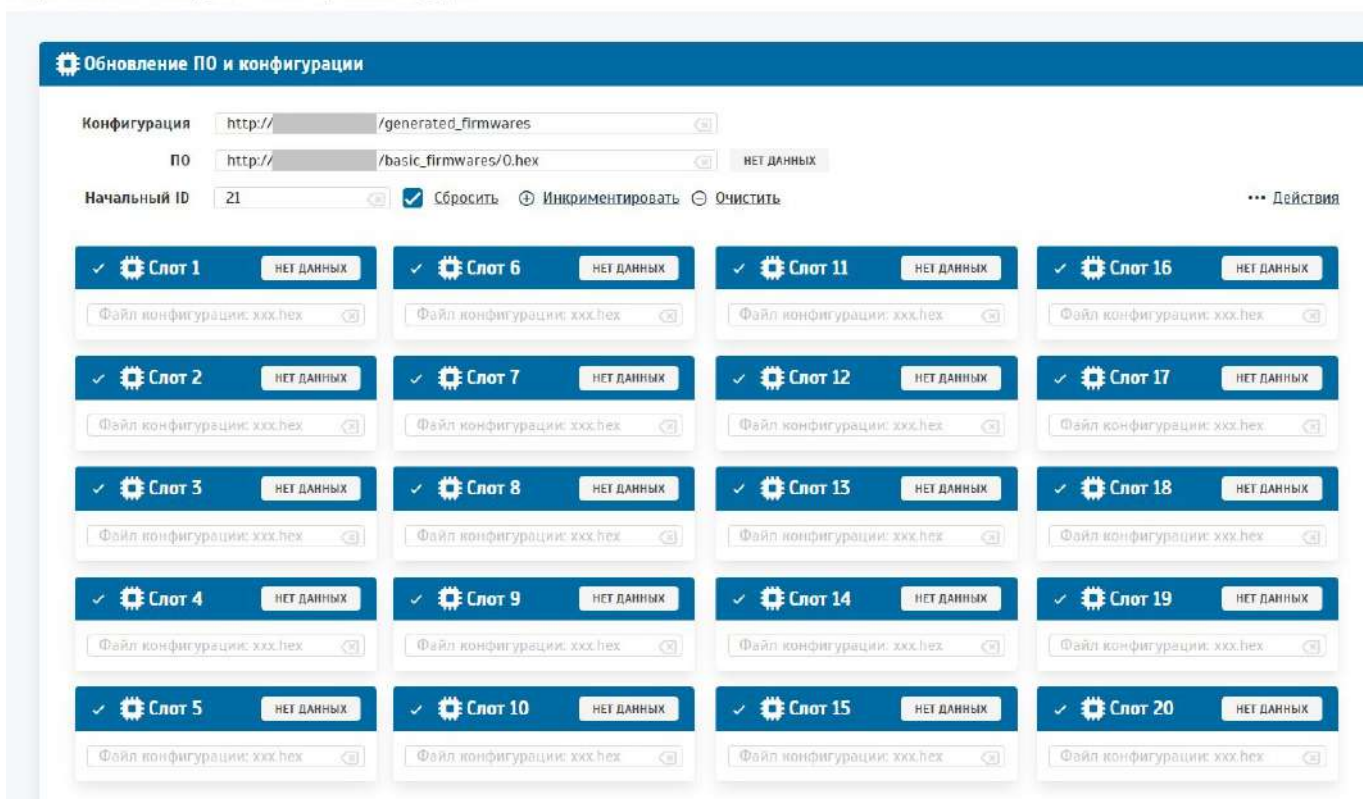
Обновление ПО и конфигурации

Конфигурация http:// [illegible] /generated_firmwares

ПО http:// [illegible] /basic_firmwares/0.hex НЕТ ДАННЫХ

Начальный ID 21 Сбросить Инкрементировать Очистить ··· Действия

Слот 1 НЕТ ДАННЫХ
Файл конфигурации: xxx.hex

Слот 6 НЕТ ДАННЫХ
Файл конфигурации: xxx.hex

Слот 11 НЕТ ДАННЫХ
Файл конфигурации: xxx.hex

Слот 16 НЕТ ДАННЫХ
Файл конфигурации: xxx.hex

Слот 2 НЕТ ДАННЫХ
Файл конфигурации: xxx.hex

Слот 7 НЕТ ДАННЫХ
Файл конфигурации: xxx.hex

Слот 12 НЕТ ДАННЫХ
Файл конфигурации: xxx.hex

Слот 17 НЕТ ДАННЫХ
Файл конфигурации: xxx.hex

Слот 3 НЕТ ДАННЫХ
Файл конфигурации: xxx.hex

Слот 8 НЕТ ДАННЫХ
Файл конфигурации: xxx.hex

Слот 13 НЕТ ДАННЫХ
Файл конфигурации: xxx.hex

Слот 18 НЕТ ДАННЫХ
Файл конфигурации: xxx.hex

Слот 4 НЕТ ДАННЫХ
Файл конфигурации: xxx.hex

Слот 9 НЕТ ДАННЫХ
Файл конфигурации: xxx.hex

Слот 14 НЕТ ДАННЫХ
Файл конфигурации: xxx.hex

Слот 19 НЕТ ДАННЫХ
Файл конфигурации: xxx.hex

Слот 5 НЕТ ДАННЫХ
Файл конфигурации: xxx.hex

Слот 10 НЕТ ДАННЫХ
Файл конфигурации: xxx.hex

Слот 15 НЕТ ДАННЫХ
Файл конфигурации: xxx.hex

Слот 20 НЕТ ДАННЫХ
Файл конфигурации: xxx.hex